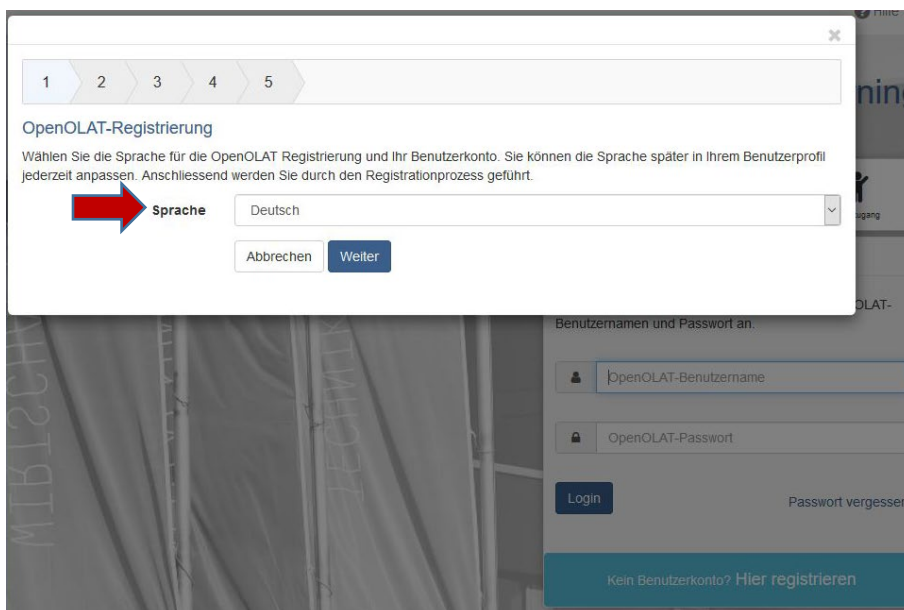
Hilfe

×

1 2 3 4 5

OpenOLAT-Registrierung

Wählen Sie die Sprache für die OpenOLAT Registrierung und Ihr Benutzerkonto. Sie können die Sprache später in Ihrem Benutzerprofil jederzeit anpassen. Anschliessend werden Sie durch den Registrationprozess geführt.

Sprache Deutsch

Abbrechen Weiter

nin

ugang

OLAT-

Benutzernamen und Passwort an.

OpenOLAT-Benutzername

OpenOLAT-Passwort

Login

Passwort vergesse

Kein Benutzerkonto? Hier registrieren